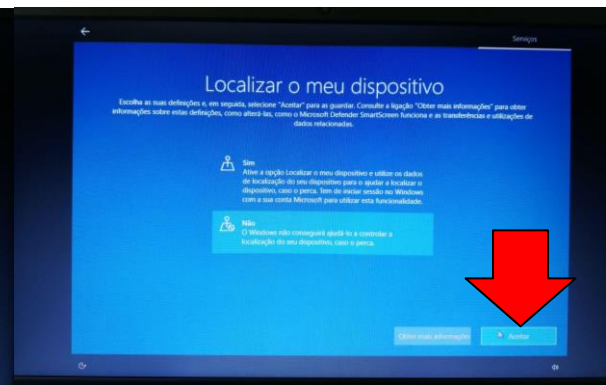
Serviços

Localizar o meu dispositivo

Escolha as suas definições e, em seguida, selecione "Aceitar" para as guardar. Consulte a ligação "Obter mais informações" para obter informações sobre estas definições, como alterá-las, como o Microsoft Defender SmartScreen funciona e as transferências e utilizações de dados relacionadas.

Sim
Ative a opção Localizar o meu dispositivo e utilize os dados de localização do seu dispositivo para o ajudar a localizar o dispositivo, caso o perca. Tem de iniciar sessão no Windows com a sua conta Microsoft para utilizar esta funcionalidade.

Não
O Windows não conseguirá ajudá-lo a controlar a localização do seu dispositivo, caso o perca.

Obter mais informações

Aceitar